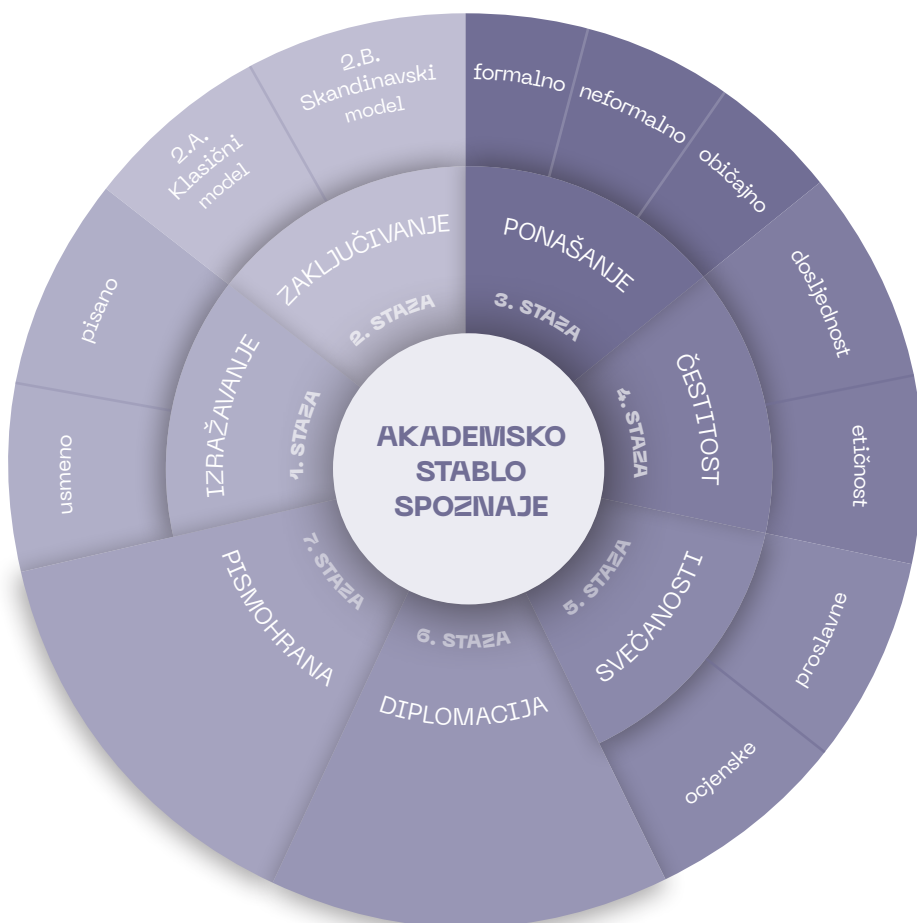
AKADEMSKO STABLO SPOZNAJE

1. STAZA
IZRAŽAVANJE
pisano
usmeno

2. STAZA
ZAKLJUČIVANJE
2.A. Klasični model
2.B. Skandinavski model

3. STAZA
PONAŠANJE
formalno
neformalno
običajno

4. STAZA
ČESTITOST
dosljednost
etičnost

5. STAZA
SVEČANOSTI
proslavne
ocjenske

6. STAZA
DIPLOMACIJA

7. STAZA
PISMOHRANA